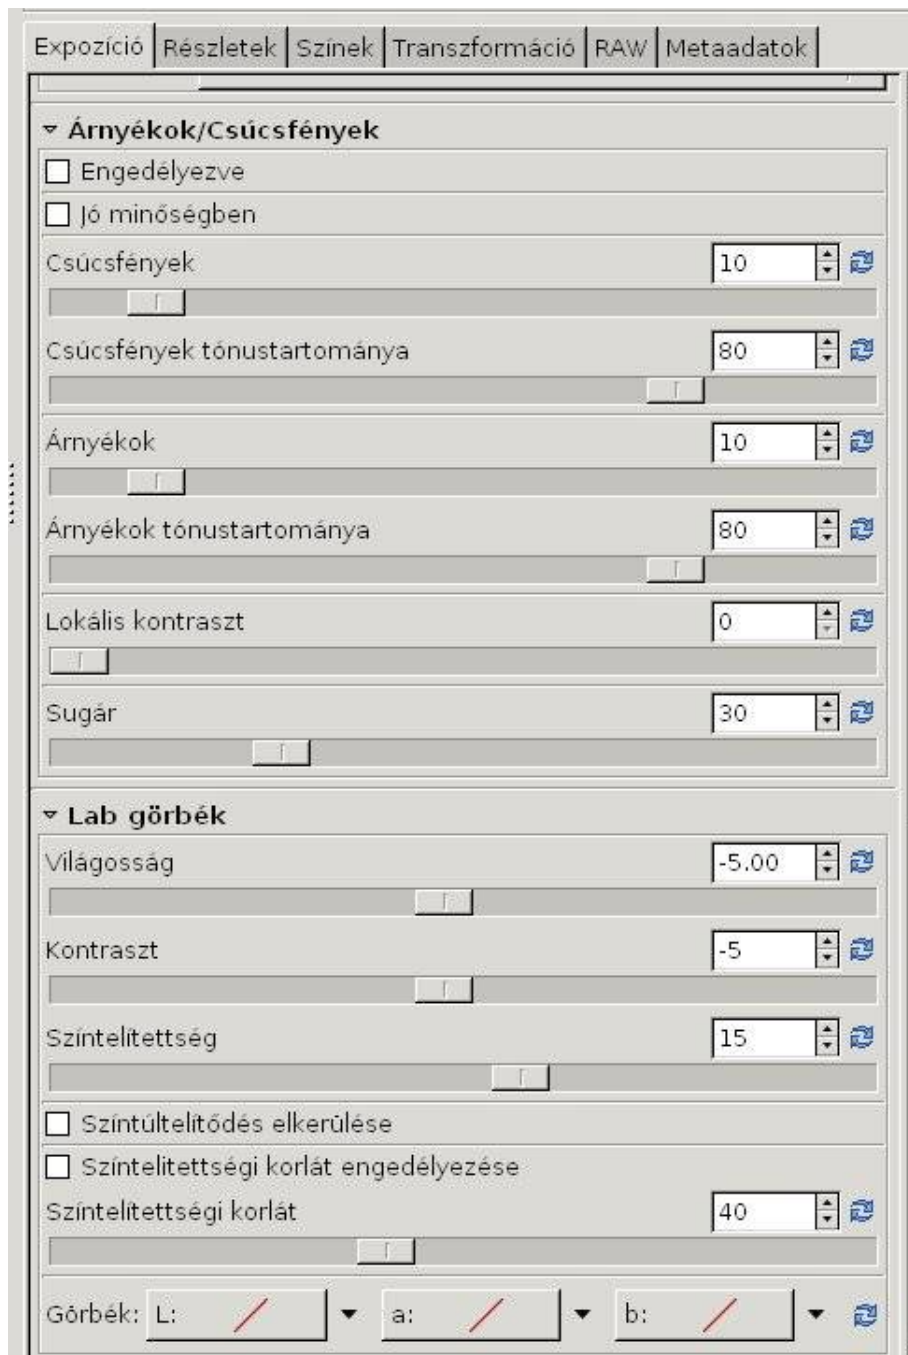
Expozíció | Részletek | Színek | Transzformáció | RAW | Metaadatok

Árnyékok/Csúcsfények

Engedélyezve

Jó minőségben

Csúcsfények 10

Csúcsfények tónustartománya 80

Árnyékok 10

Árnyékok tónustartománya 80

Lokális kontraszt 0

Sugár 30

Lab görbék

Világosság -5.00

Kontraszt -5

Színtelítettség 15

Színtúltelítődés elkerülése

Színtelítettségi korlát engedélyezése

Színtelítettségi korlát 40

Görbék: L: a: b: